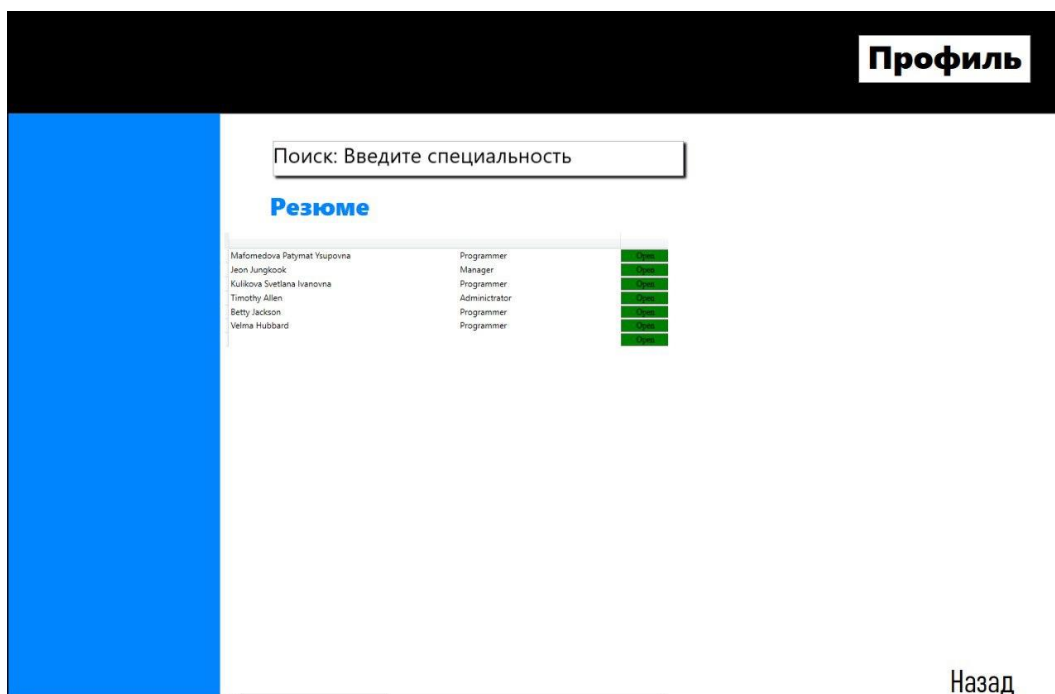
Профиль

Поиск: Введите специальность

Резюме

| | | |
|---|---|---|
| Mafomedova Patymat Ysupovna | Programmer | Open |
| Jeon Jungkook | Manager | Open |
| Kulikova Svetlana Ivanovna | Programmer | Open |
| Timothy Allen | Adminictrator | Open |
| Betty Jackson | Programmer | Open |
| Velma Hubbard | Programmer | Open |
| | | Open |

Назад